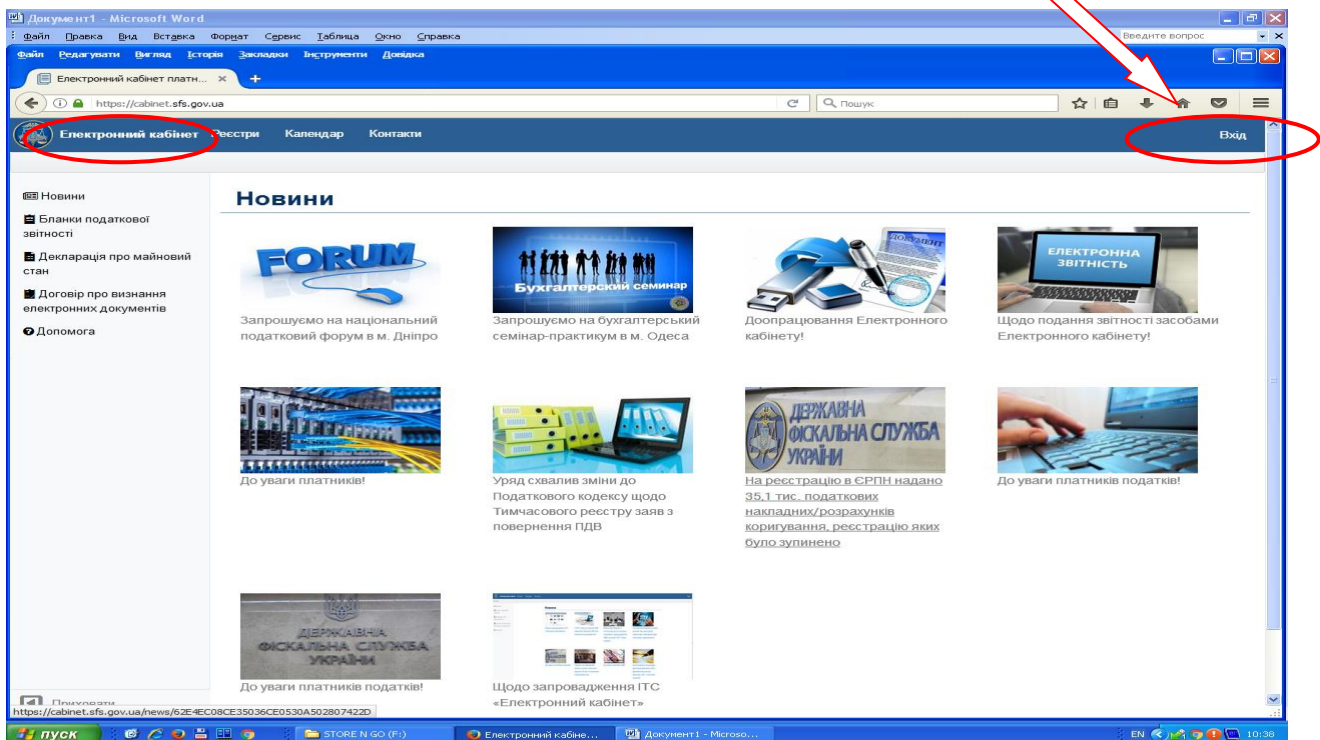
Документ1 - Microsoft Word
Файл Правка Вид Вставка Формат Сервис Таблица Окно Справка
Введите вопрос

Файл Редагувати Вигляд Історія Закладки Інструменти Довідка
Електронний кабінет платн...
https://cabinet.sfs.gov.ua
Пошук

Електронний кабінет Реєстри Календар Контакти
Вхід

Новини
Бланки податкової звітності
Декларація про майновий стан
Договір про визнання електронних документів
Допомога

Новини

FORUM
Запрошуємо на національний податковий форум в м. Дніпро

Бухгалтерский семинар
Запрошуємо на бухгалтерський семінар-практикум в м. Одеса

Доопрацювання Електронного кабінету!

ЕЛЕКТРОННА ЗВІТНІСТЬ
Щодо подання звітності засобами Електронного кабінету!

До уваги платників!

Уряд схвалив зміни до Податкового кодексу щодо Тимчасового реєстру заяв з повернення ПДВ

ДЕРЖАВНА ФІСКАЛЬНА СЛУЖБА УКРАЇНИ
На реєстрацію в ЄРПН надано 35,1 тис. податкових накладних/розрахунків коригування, реєстрацію яких було зупинено

До уваги платників податків!

ДЕРЖАВНА ФІСКАЛЬНА СЛУЖБА УКРАЇНИ
До уваги платників податків!

Щодо запровадження ІТС «Електронний кабінет»

Приховати
https://cabinet.sfs.gov.ua/news/62E4EC08CE35036CE0530A502807422D

пуск
STORE N GO (F:)
Електронний кабіне...
Документ1 - Microso...
EN 10:38